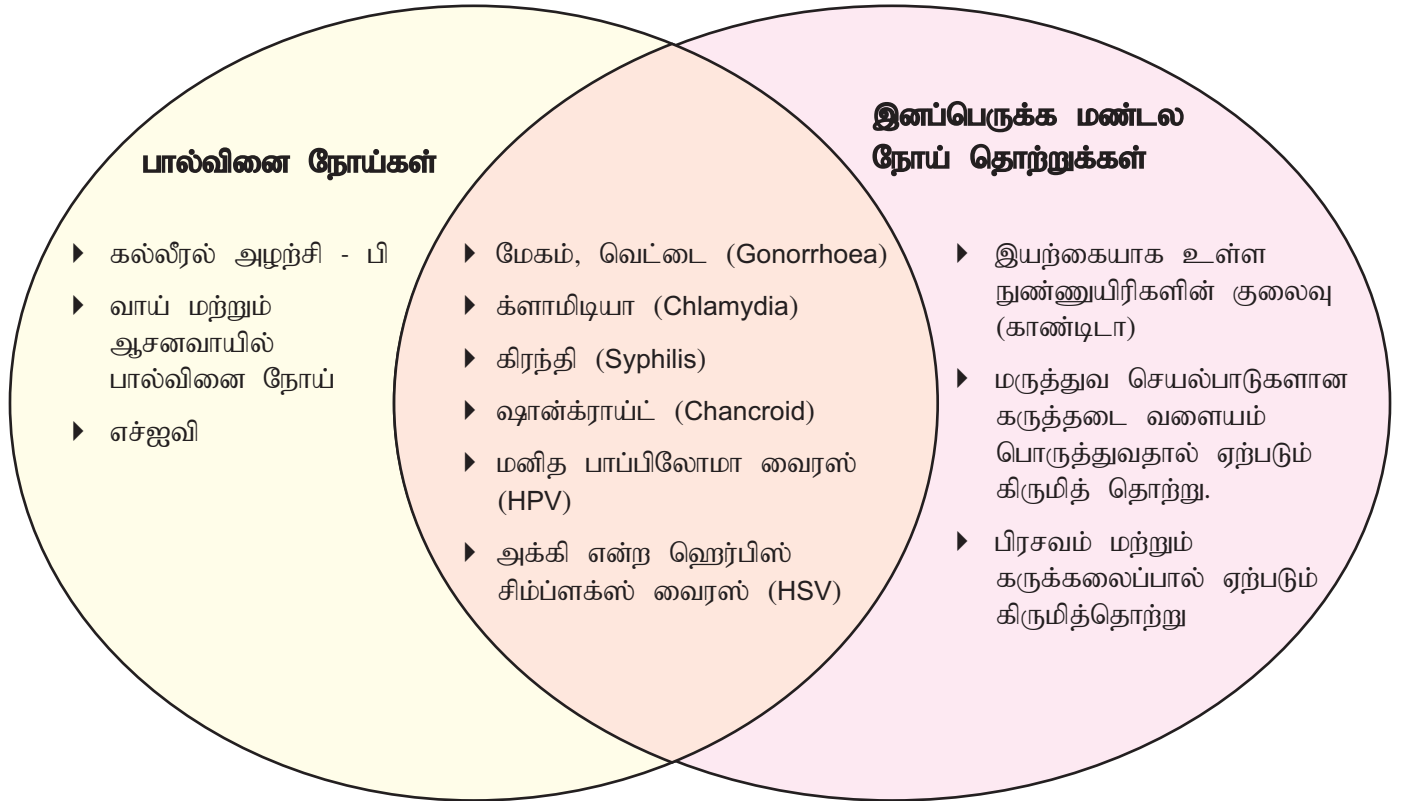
பால்வினை நோய்கள்

▸ கல்லீரல் அழற்சி - பி

▸ வாய் மற்றும் ஆசனவாயில் பால்வினை நோய்

▸ எச்ஐவி

▸ மேகம், வெட்டை (Gonorrhoea)

▸ க்ளாமிடியா (Chlamydia)

▸ கிரந்தி (Syphilis)

▸ ஷான்க்ராய்ட் (Chancroid)

▸ மனித பாப்பிலோமா வைரஸ் (HPV)

▸ அக்கி என்ற ஹெர்பிஸ் சிம்ப்ளக்ஸ் வைரஸ் (HSV)

இனப்பெருக்க மண்டல நோய் தொற்றுக்கள்

▸ இயற்கையாக உள்ள நுண்ணுயிரிகளின் குலைவு (காண்டிடா)

▸ மருத்துவ செயல்பாடுகளான கருத்தடை வளையம் பொருத்துவதால் ஏற்படும் கிருமித் தொற்று.

▸ பிரசவம் மற்றும் கருக்கலைப்பால் ஏற்படும் கிருமித்தொற்று